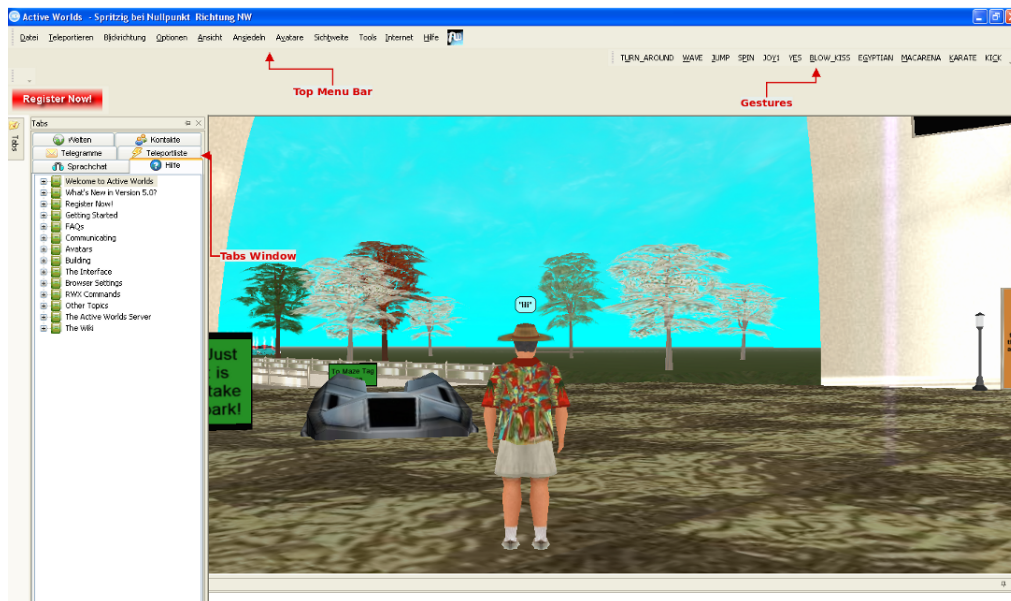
Active Worlds - Spritzig bei Nullpunkt Richtung NW

Datei Teleportieren Blickrichtung Optionen Ansicht Angedeln Avatare Sichtweite Tools Internet Hilfe

TURN_AROUND WAVE JUMP SPIN JOY1 YES BLOW_KISS EGYPTIAN MACARENA KARATE KICK

Top Menu Bar

Gestures

Register Now!

Tabs

Tabs

Welten
Kontakte
Telegramme
Teleportliste
Sprachchat
Hilfe

Welcome to Active Worlds
What's New in Version 5.0?
Register Now!
Getting Started
FAQs
Communicating
Avatars
Building
The Interface
Browser Settings
RWX Commands
Other Topics
The Active Worlds Server
The Wiki

Tabs Window

"Hi"

To Maze Tag

Just
is
take
park!